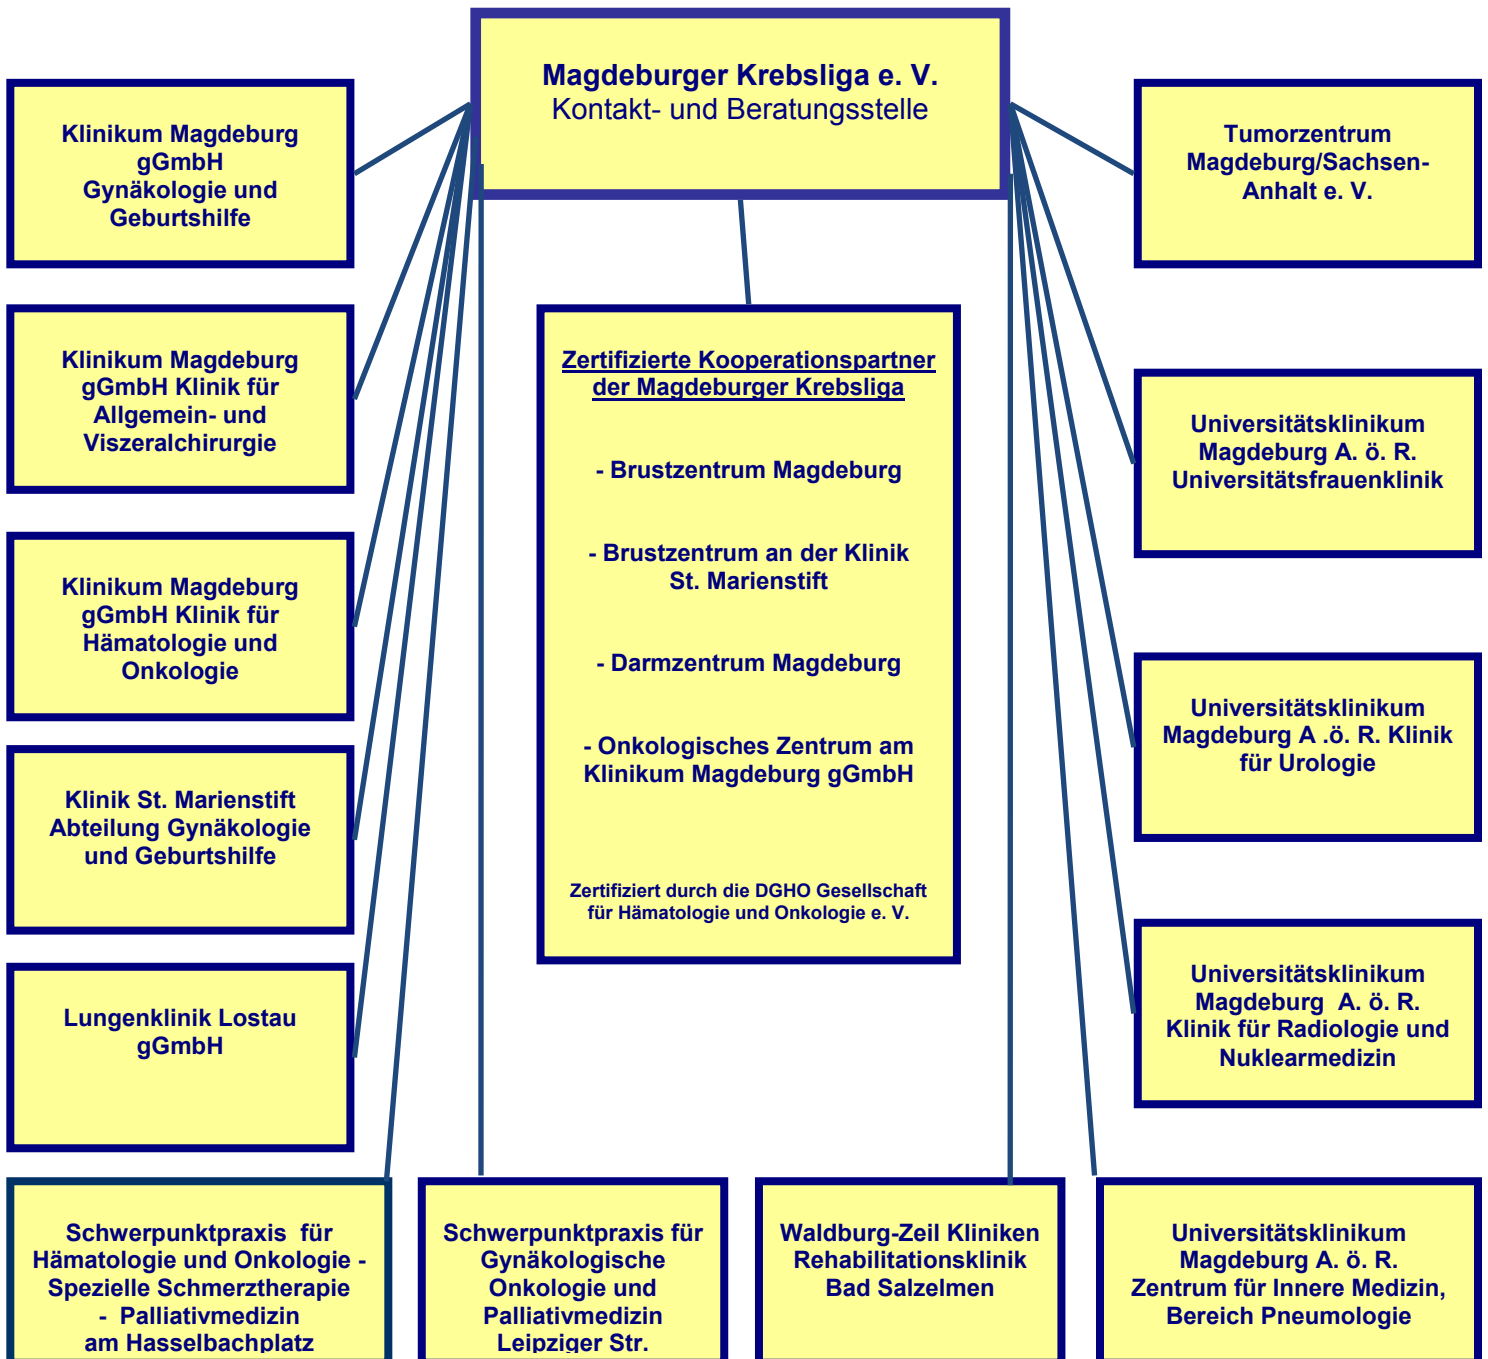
Magdeburger Krebsliga e. V.
Kontakt- und Beratungsstelle

Klinikum Magdeburg gGmbH Gynäkologie und Geburtshilfe

Klinikum Magdeburg gGmbH Klinik für Allgemein- und Viszeralchirurgie

Klinikum Magdeburg gGmbH Klinik für Hämatologie und Onkologie

Klinik St. Marienstift Abteilung Gynäkologie und Geburtshilfe

Lungenklinik Lostau gGmbH

Zertifizierte Kooperationspartner der Magdeburger Krebsliga

- Brustzentrum Magdeburg

- Brustzentrum an der Klinik St. Marienstift

- Darmzentrum Magdeburg

- Onkologisches Zentrum am Klinikum Magdeburg gGmbH

Zertifiziert durch die DGHO Gesellschaft für Hämatologie und Onkologie e. V.

Tumorzentrum Magdeburg/Sachsen-Anhalt e. V.

Universitätsklinikum Magdeburg A. ö. R. Universitätsfrauenklinik

Universitätsklinikum Magdeburg A .ö. R. Klinik für Urologie

Universitätsklinikum Magdeburg A. ö. R. Klinik für Radiologie und Nuklearmedizin

Schwerpunktpraxis für Hämatologie und Onkologie - Spezielle Schmerztherapie - Palliativmedizin am Hasselbachplatz

Schwerpunktpraxis für Gynäkologische Onkologie und Palliativmedizin Leipziger Str.

Waldburg-Zeil Kliniken Rehabilitationsklinik Bad Salzelmen

Universitätsklinikum Magdeburg A. ö. R. Zentrum für Innere Medizin, Bereich Pneumologie